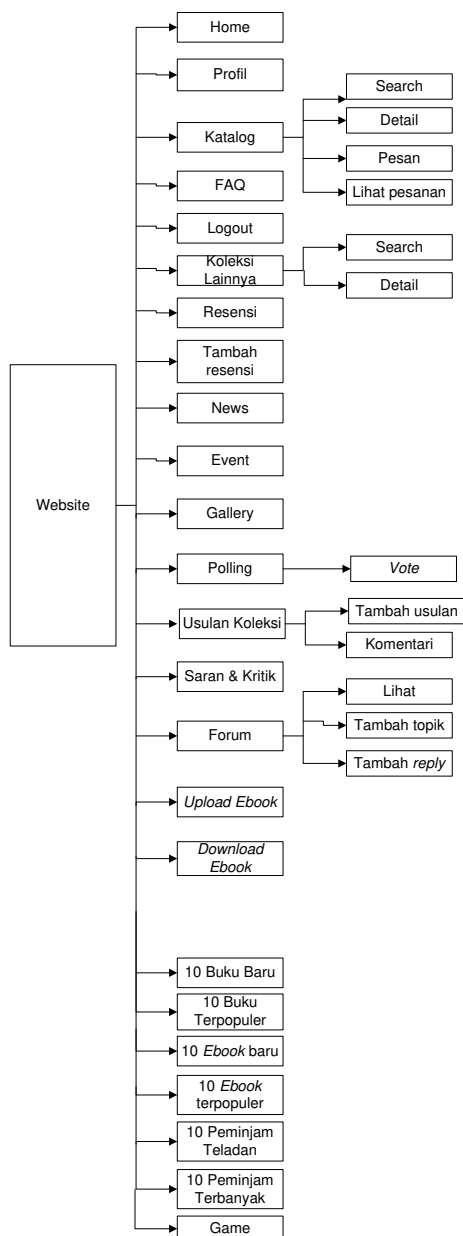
Website

Home

Profil

Katalog

Search

Detail

Pesan

Lihat pesanan

FAQ

Logout

Koleksi Lainnya

Search

Detail

Resensi

Tambah resensi

News

Event

Gallery

Polling

Vote

Usulan Koleksi

Tambah usulan

Komentari

Saran & Kritik

Forum

Lihat

Tambah topik

Tambah reply

Upload Ebook

Download Ebook

10 Buku Baru

10 Buku Terpopuler

10 Ebook baru

10 Ebook terpopuler

10 Peminjam Teladan

10 Peminjam Terbanyak

Game